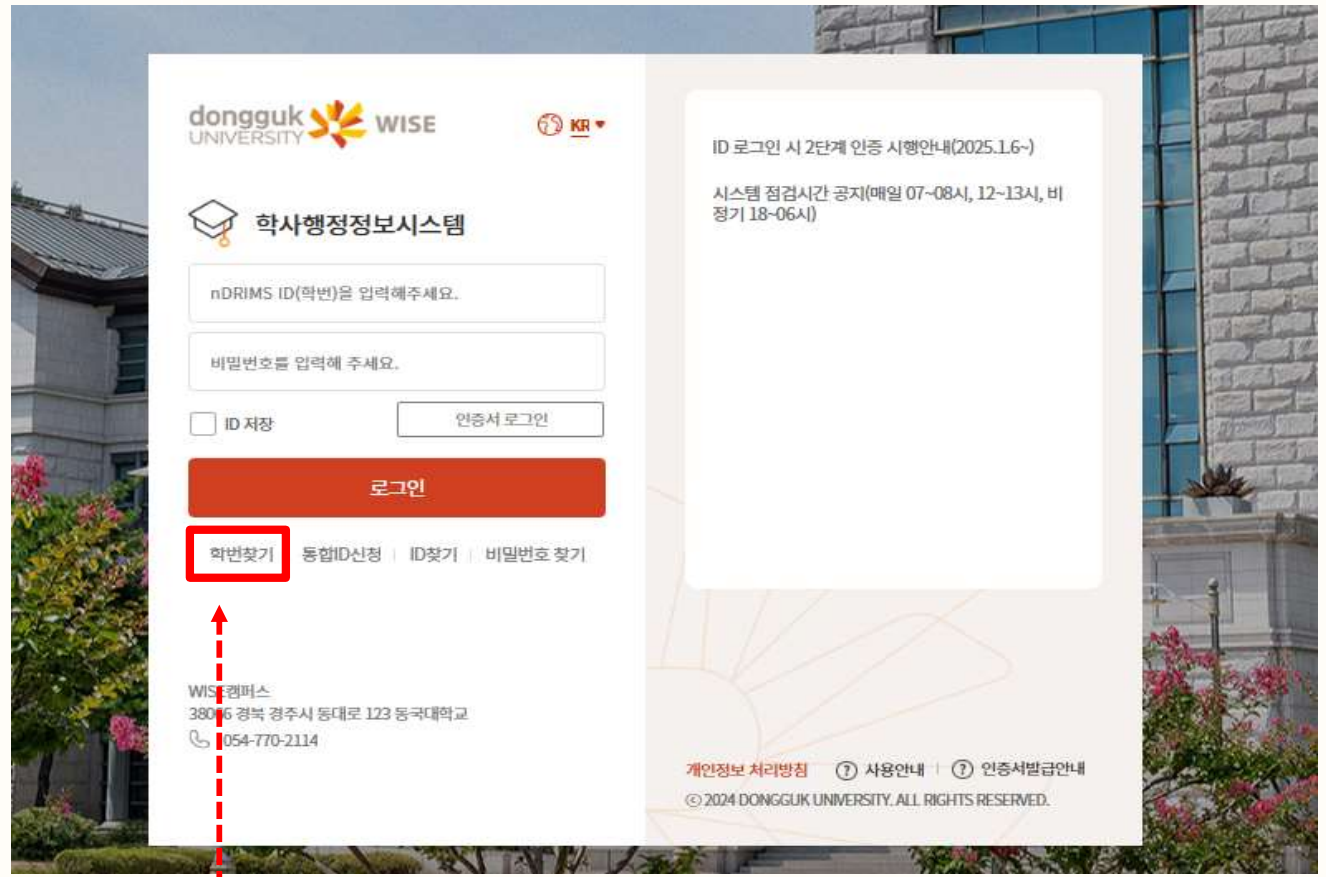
dongguk UNIVERSITY WISE

KR

학사행정정보시스템

nDRIMS ID(학번)을 입력해주세요.

비밀번호를 입력해 주세요.

ID 저장

인증서 로그인

로그인

학번찾기 | 통합ID신청 | ID찾기 | 비밀번호 찾기

WISE캠퍼스
38066 경북 경주시 동대로 123 동국대학교
054-770-2114

ID 로그인 시 2단계 인증 시행안내(2025.1.6~)

시스템 점검시간 공지(매일 07~08시, 12~13시, 비정기 18~06시)

개인정보 처리방침 | 사용안내 | 인증서발급안내

© 2024 DONGGUK UNIVERSITY. ALL RIGHTS RESERVED.